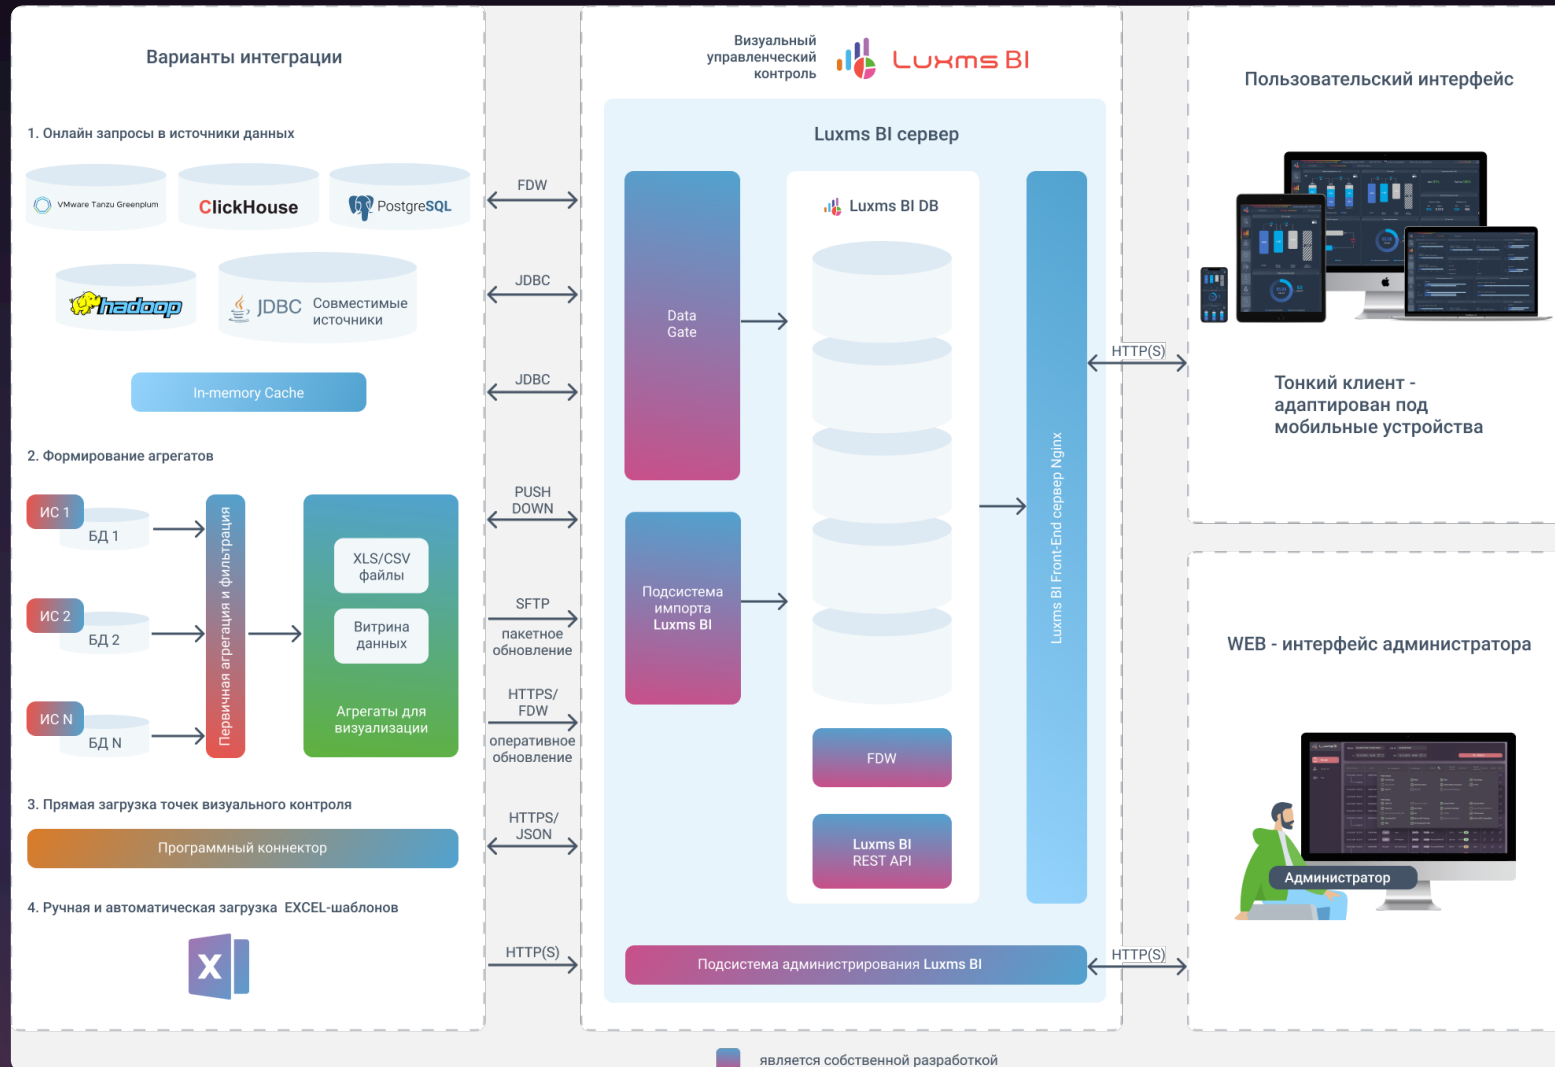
Варианты интеграции

1. Онлайн запросы в источники данных

VMware Tanzu Greenplum

ClickHouse

PostgreSQL

hadoop

JDBC Совместимые источники

In-memory Cache

2. Формирование агрегатов

ИС 1
БД 1

ИС 2
БД 2

ИС N
БД N

Первичная агрегация и фильтрация

XLS/CSV файлы

Витрина данных

Агрегаты для визуализации

3. Прямая загрузка точек визуального контроля

Программный коннектор

4. Ручная и автоматическая загрузка EXCEL-шаблонов

FDW

JDBC

JDBC

PUSH DOWN

SFTP
пакетное обновление

HTTPS/ FDW
оперативное обновление

HTTPS/ JSON

HTTP(S)

Визуальный управленческий контроль

Luxms BI

Luxms BI сервер

Data Gate

Подсистема импорта Luxms BI

Luxms BI DB

FDW

Luxms BI REST API

Luxms BI Front-End сервер Nginx

Подсистема администрирования Luxms BI

HTTP(S)

HTTP(S)

Пользовательский интерфейс

Тонкий клиент - адаптирован под мобильные устройства

WEB - интерфейс администратора

Администратор

является собственной разработкой